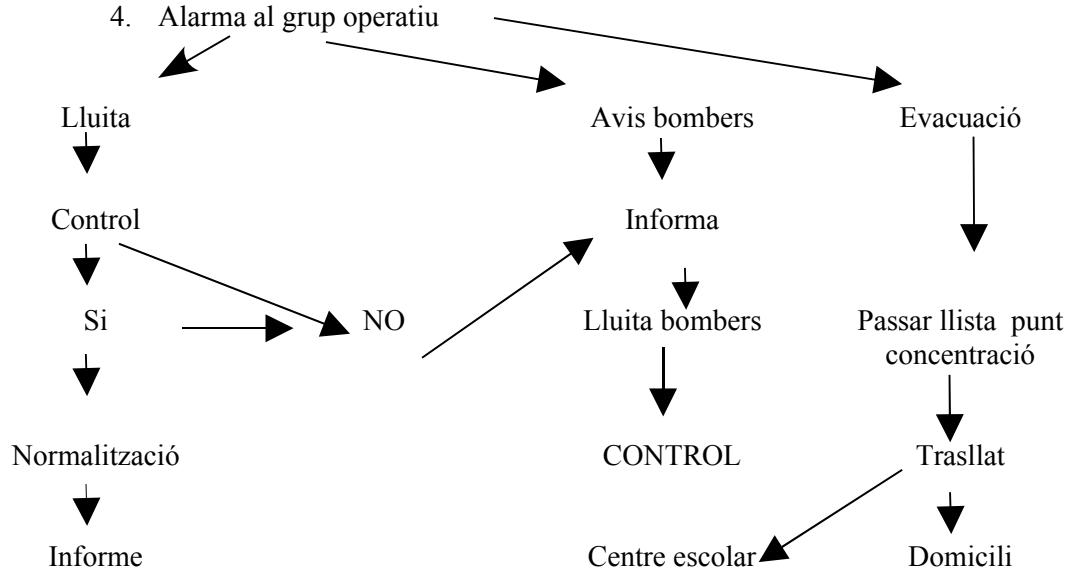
4. Alarma al grup operatiu

Lluita

Control

Si

NO

Normalització

Informe

Avis bombers

Informa

Lluita bombers

CONTROL

Centre escolar

Evacuació

Passar llista punt concentració

Trasllat

Domicili